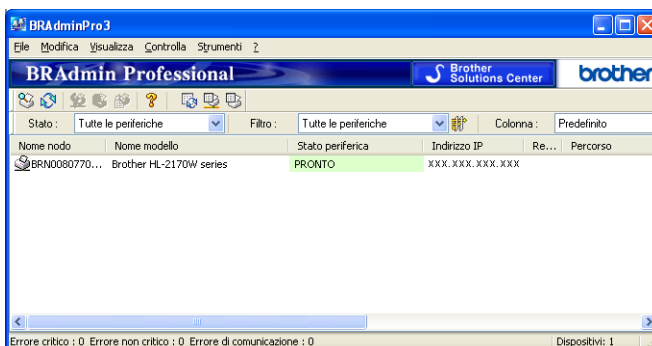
BRAdminPro3

File Modifica Visualizza Controlla Strumenti ?

BRAdmin Professional

Brother Solutions Center

brother

Stato : Tutte le periferiche Filtro : Tutte le periferiche Colonna : Predefinito

| Nome nodo | Nome modello | Stato periferica | Indirizzo IP | Re... | Percorso |
|---|---|---|---|---|---|
| BRN0080770... | Brother HL-2170W series | PRONTO | XXX.XXX.XXX.XXX | | |

Errore critico : 0 Errore non critico : 0 Errore di comunicazione : 0 Dispositivi: 1